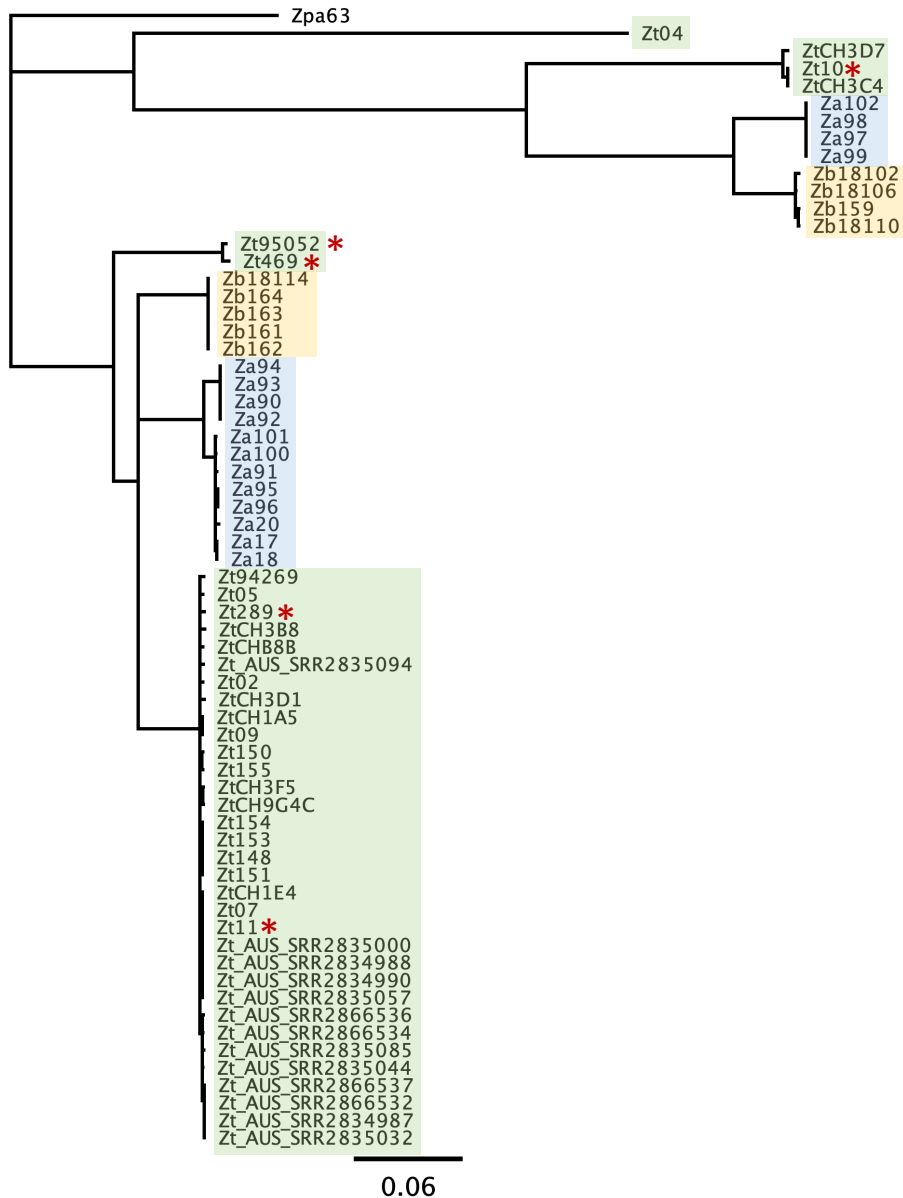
Zpa63
Zt04
ZtCH3D7
Zt10 *
ZtCH3C4
Za102
Za98
Za97
Za99
Zb18102
Zb18106
Zb159
Zb18110
Zt95052 *
Zt469 *
Zb18114
Zb164
Zb163
Zb161
Zb162
Za94
Za93
Za90
Za92
Za101
Za100
Za91
Za95
Za96
Za20
Za17
Za18
Zt94269
Zt05
Zt289 *
ZtCH3B8
ZtCHB8B
Zt_AUS_SRR2835094
Zt02
ZtCH3D1
ZtCH1A5
Zt09
Zt150
Zt155
ZtCH3F5
ZtCH9G4C
Zt154
Zt153
Zt148
Zt151
ZtCH1E4
Zt07
Zt11 *
Zt_AUS_SRR2835000
Zt_AUS_SRR2834988
Zt_AUS_SRR2834990
Zt_AUS_SRR2835057
Zt_AUS_SRR2866536
Zt_AUS_SRR2866534
Zt_AUS_SRR2835085
Zt_AUS_SRR2835044
Zt_AUS_SRR2866537
Zt_AUS_SRR2866532
Zt_AUS_SRR2834987
Zt_AUS_SRR2835032
0.06